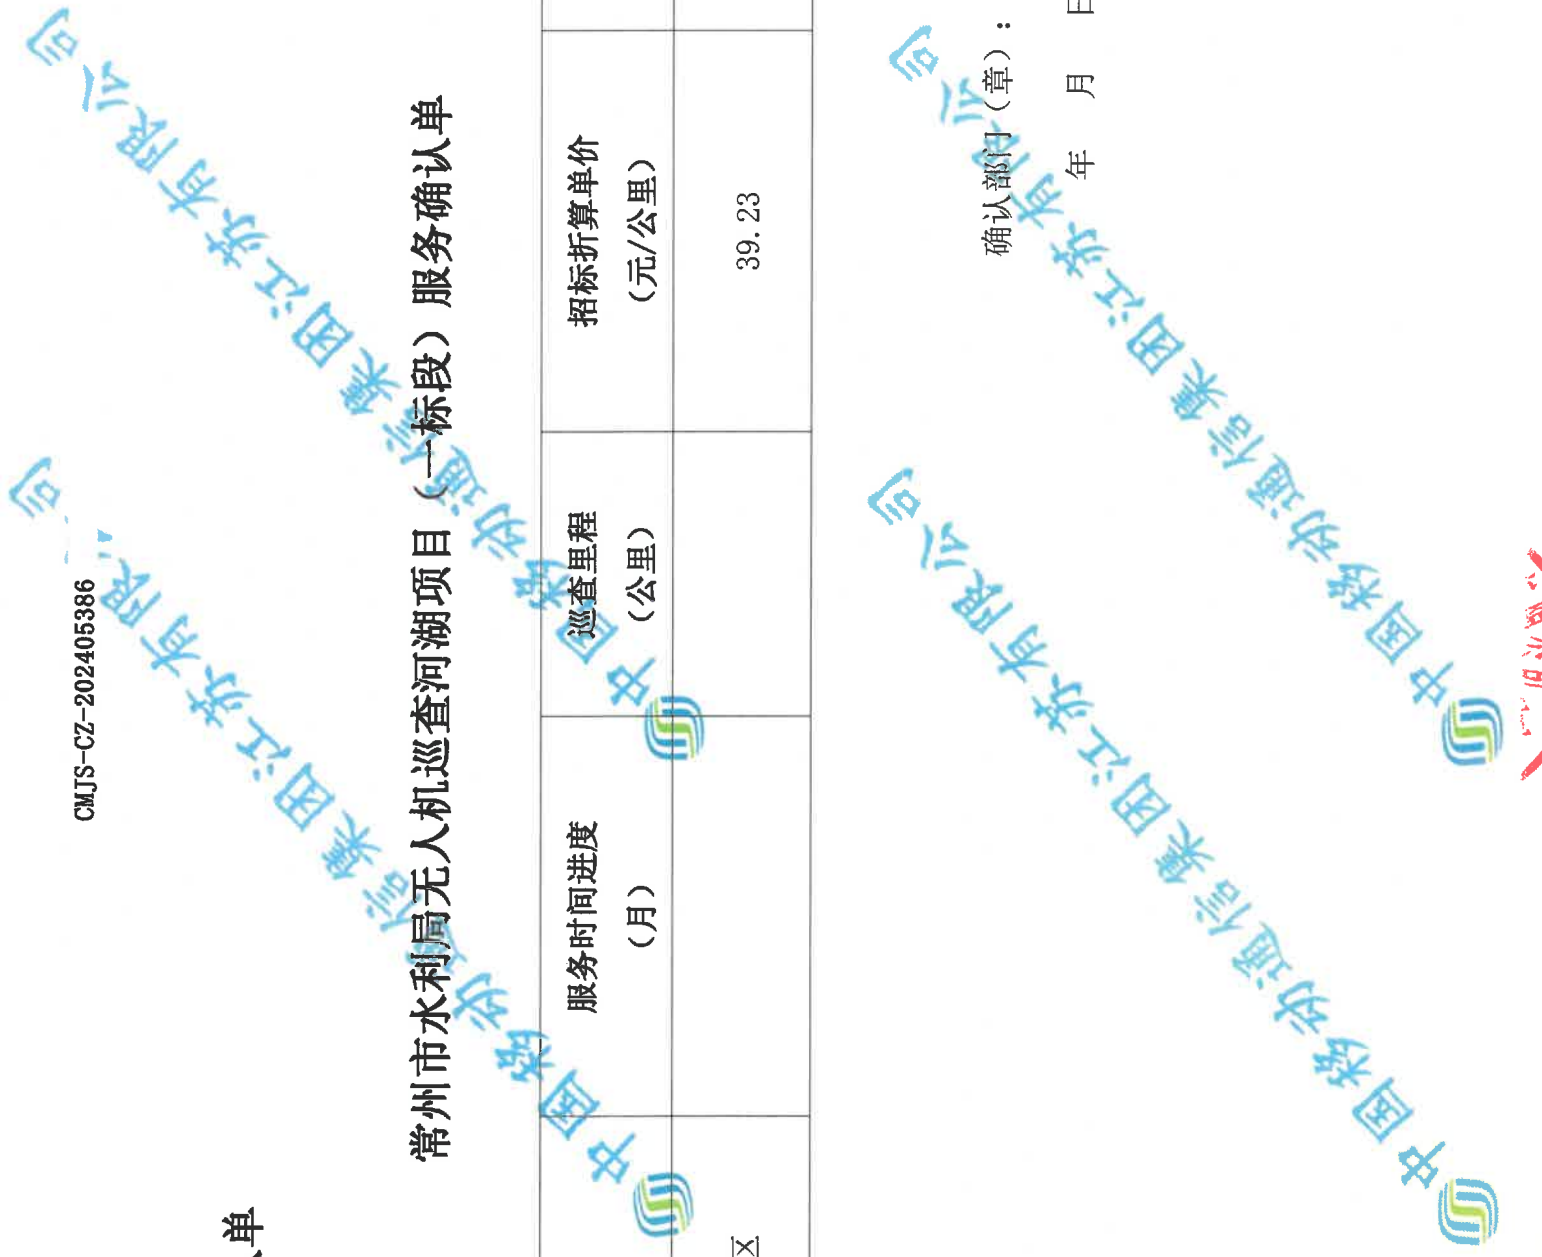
CMJS-CZ-202405386

常州市水利局无人机巡查河湖项目（一标段）服务确认单

| | 服务时间进度（月） | 巡查里程（公里） | 招标折算单价（元/公里） |
|---|---|---|---|
| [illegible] | | | 39.23 |

确认部门（章）：

年 月 日

中国移动通信集团江苏有限公司
中国移动通信集团江苏有限公司
中国移动通信集团江苏有限公司
中国移动通信集团江苏有限公司

单